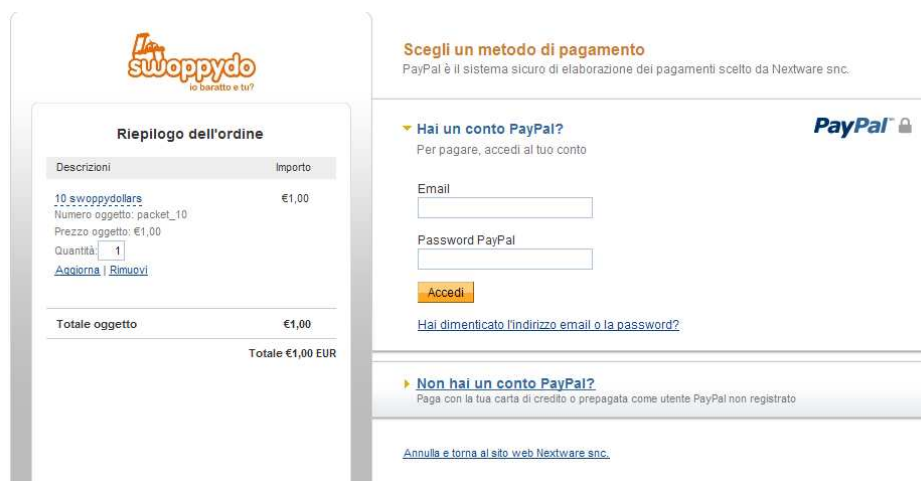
swoppydo
io baratto e tu?

Riepilogo dell'ordine

| Descrizioni | Importo |
|---|---|
| 10 swoppydollars Numero oggetto: packet_10 Prezzo oggetto: €1,00 Quantità: 1 Aggiorna \| Rimuovi | €1,00 |
| Totale oggetto | €1,00 |
| | Totale €1,00 EUR |

Scegli un metodo di pagamento
PayPal è il sistema sicuro di elaborazione dei pagamenti scelto da Nextware snc.

Hai un conto PayPal?
Per pagare, accedi al tuo conto

PayPal

Email

Password PayPal

Accedi

Hai dimenticato l'indirizzo email o la password?

Non hai un conto PayPal?
Paga con la tua carta di credito o prepagata come utente PayPal non registrato

Annulla e torna al sito web Nextware snc.